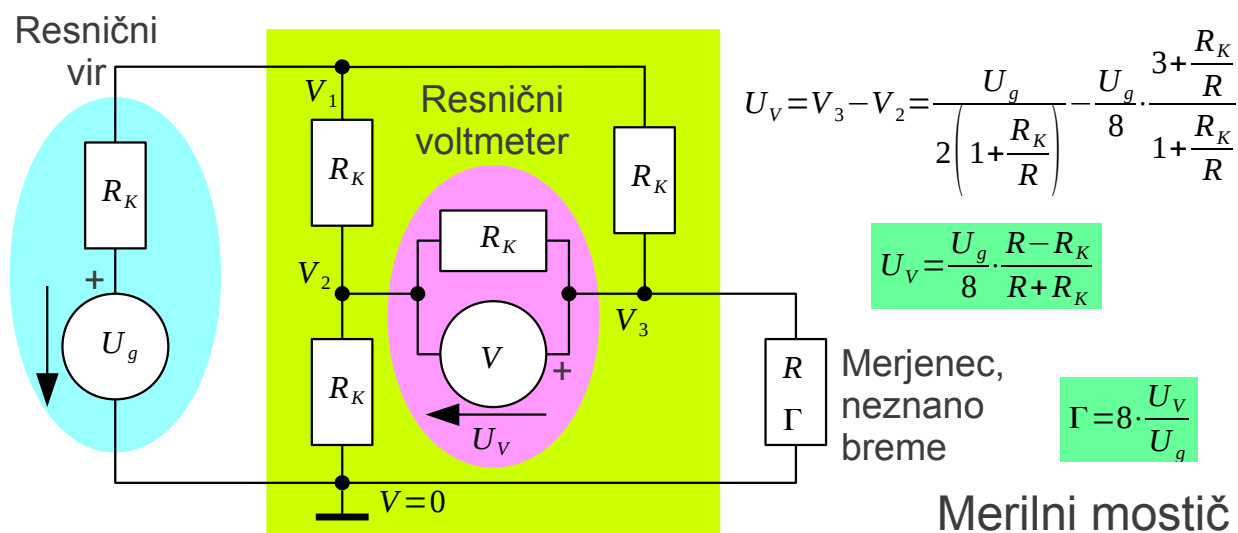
Resnični vir

$R_K$

+

$U_g$

$V_1$

$R_K$

$V_2$

$R_K$

Resnični voltmeter

$R_K$

$V$

+

$U_V$

$R_K$

$V_3$

$V=0$

$R$

$\Gamma$

Merjenec, neznano breme

$U_V = V_3 - V_2 = \frac{U_g}{2\left(1+\frac{R_K}{R}\right)} - \frac{U_g}{8} \cdot \frac{3+\frac{R_K}{R}}{1+\frac{R_K}{R}}$

$U_V = \frac{U_g}{8} \cdot \frac{R-R_K}{R+R_K}$

$\Gamma = 8 \cdot \frac{U_V}{U_g}$

Merilni mostič